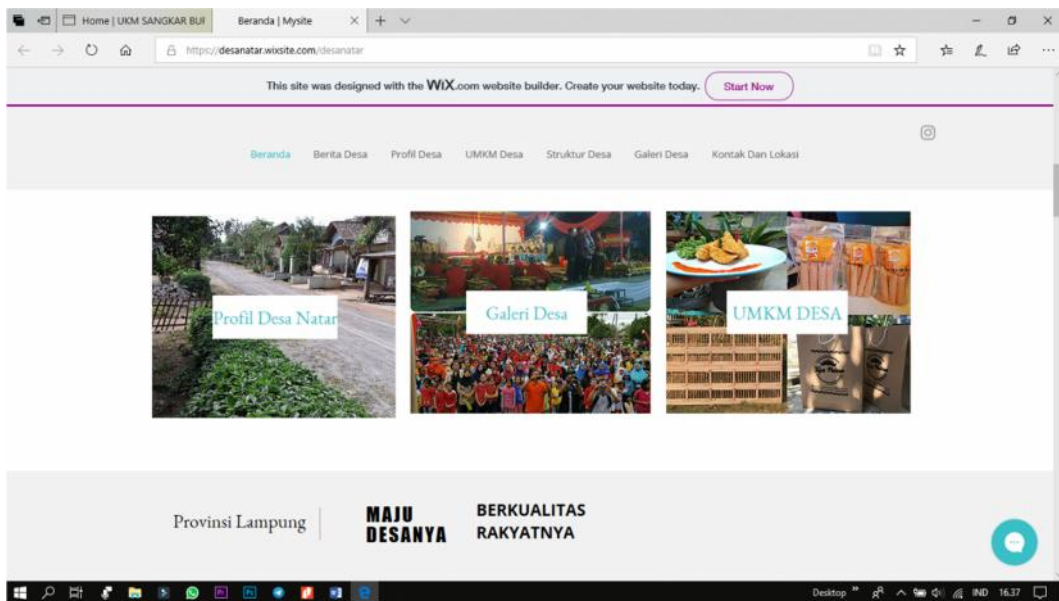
Home | UKM SANGKAR BUI

Beranda | Mysite

https://desanatar.wixsite.com/desanatar

This site was designed with the WiX.com website builder. Create your website today. Start Now

Beranda Berita Desa Profil Desa UMKM Desa Struktur Desa Galeri Desa Kontak Dan Lokasi

Profil Desa Natar

Galeri Desa

UMKM DESA

Provinsi Lampung

MAJU DESANYA

BERKUALITAS RAKYATNYA

Desktop IND 16.37